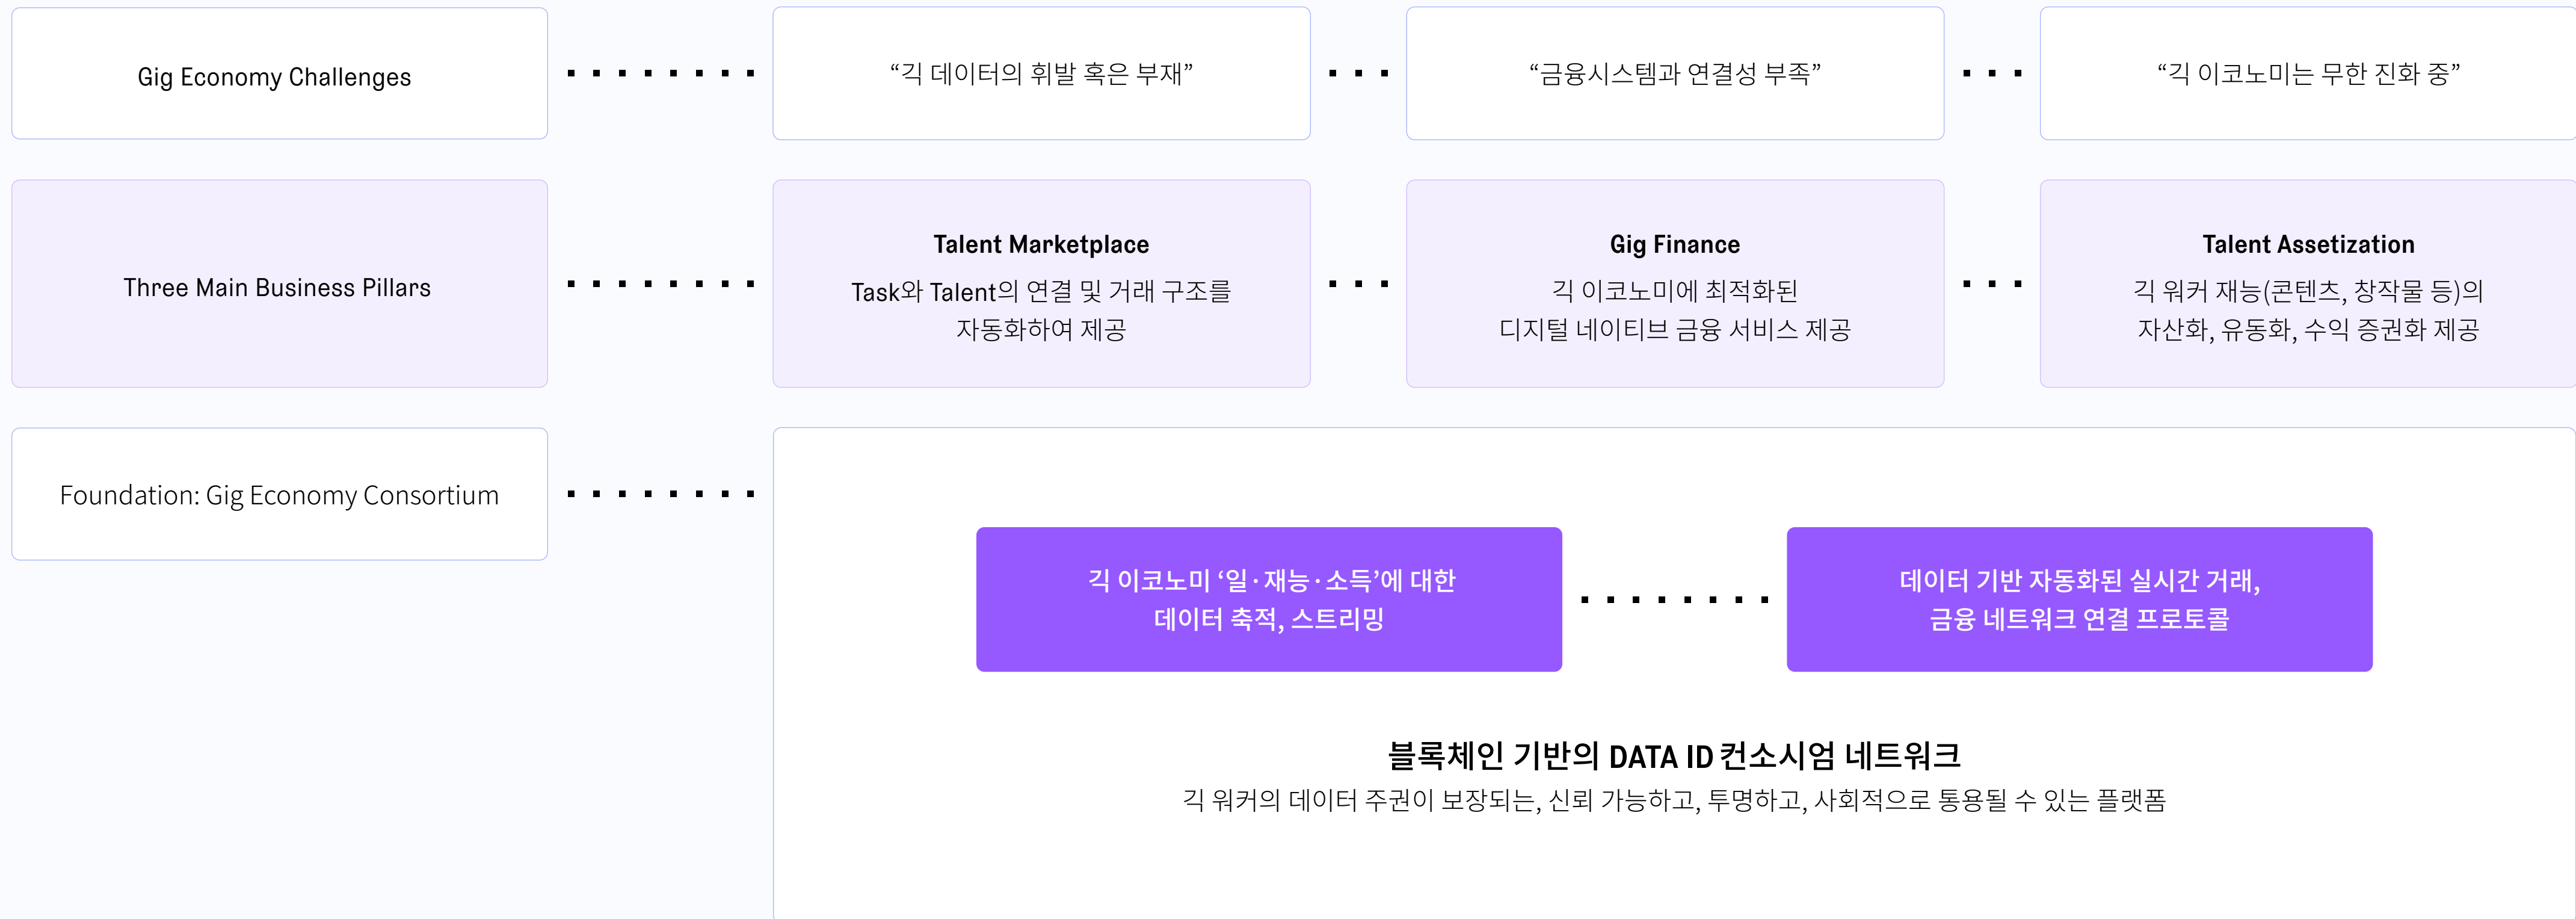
Gig Economy Challenges

“긱 데이터의 휘발 혹은 부재”

“금융시스템과 연결성 부족”

“긱 이코노미는 무한 진화 중”

Three Main Business Pillars

Talent Marketplace

Task와 Talent의 연결 및 거래 구조를 자동화하여 제공

Gig Finance

긱 이코노미에 최적화된 디지털 네이티브 금융 서비스 제공

Talent Assetization

긱 워커 재능(콘텐츠, 창작물 등)의 자산화, 유동화, 수익 증권화 제공

Foundation: Gig Economy Consortium

긱 이코노미 ‘일·재능·소득’에 대한 데이터 축적, 스트리밍

데이터 기반 자동화된 실시간 거래, 금융 네트워크 연결 프로토콜

블록체인 기반의 DATA ID 컨소시엄 네트워크

긱 워커의 데이터 주권이 보장되는, 신뢰 가능하고, 투명하고, 사회적으로 통용될 수 있는 플랫폼